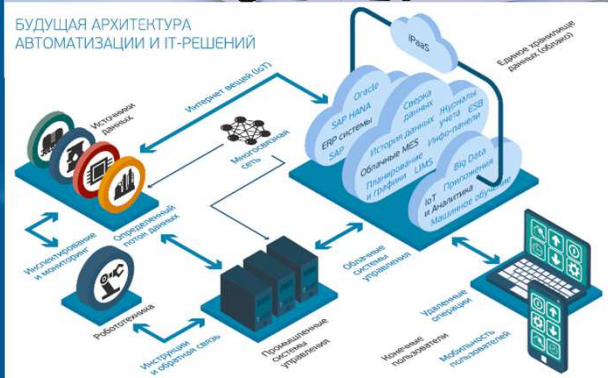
БУДУЩАЯ АРХИТЕКТУРА АВТОМАТИЗАЦИИ И IT-РЕШЕНИЙ

iPaaS

Единое хранилище данных (облако)

Интернет вещей (IoT)

Источники данных

Многосвязная сеть

Oracle

SAP HANA

ERP системы

SAP

Сверка данных

История данных

Журналы учета

ESB

Инфо-панели

Облачные MES

Планирование и графики

LIMS

Big Data

IoT

Приложения и Аналитика

Машинное обучение

Определенный поток данных

Инспектирование и мониторинг

Облачные системы управления

Робототехника

Инструкции и обратная связь

Промышленные системы управления

Удаленные операции

Конечные пользователи

Мобильность пользователей